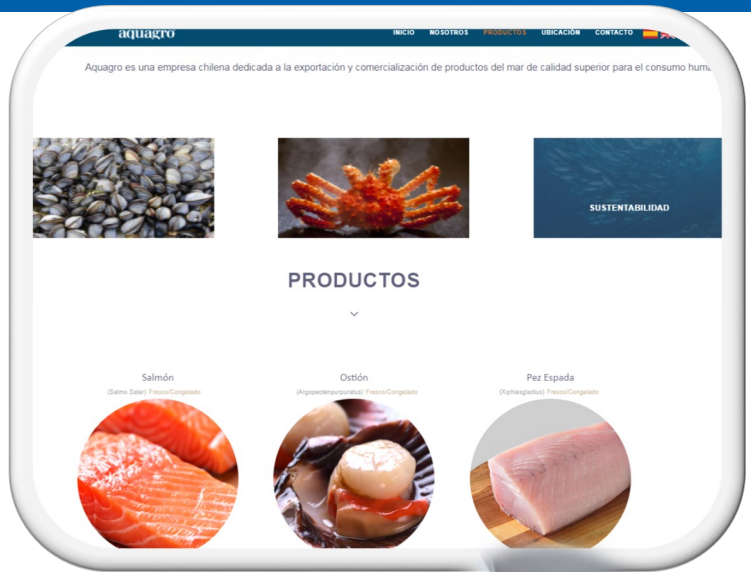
aquagro

INICIO NOSOTROS PRODUCTOS UBICACIÓN CONTACTO

Aquagro es una empresa chilena dedicada a la exportación y comercialización de productos del mar de calidad superior para el consumo huma

SUSTENTABILIDAD

PRODUCTOS

Salmón
(Salmo Salar) Fresco/Congelado

Ostión
(Argopectenpurpuratus) Fresco/Congelado

Pez Espada
(Xiphiasgladius) Fresco/Congelado